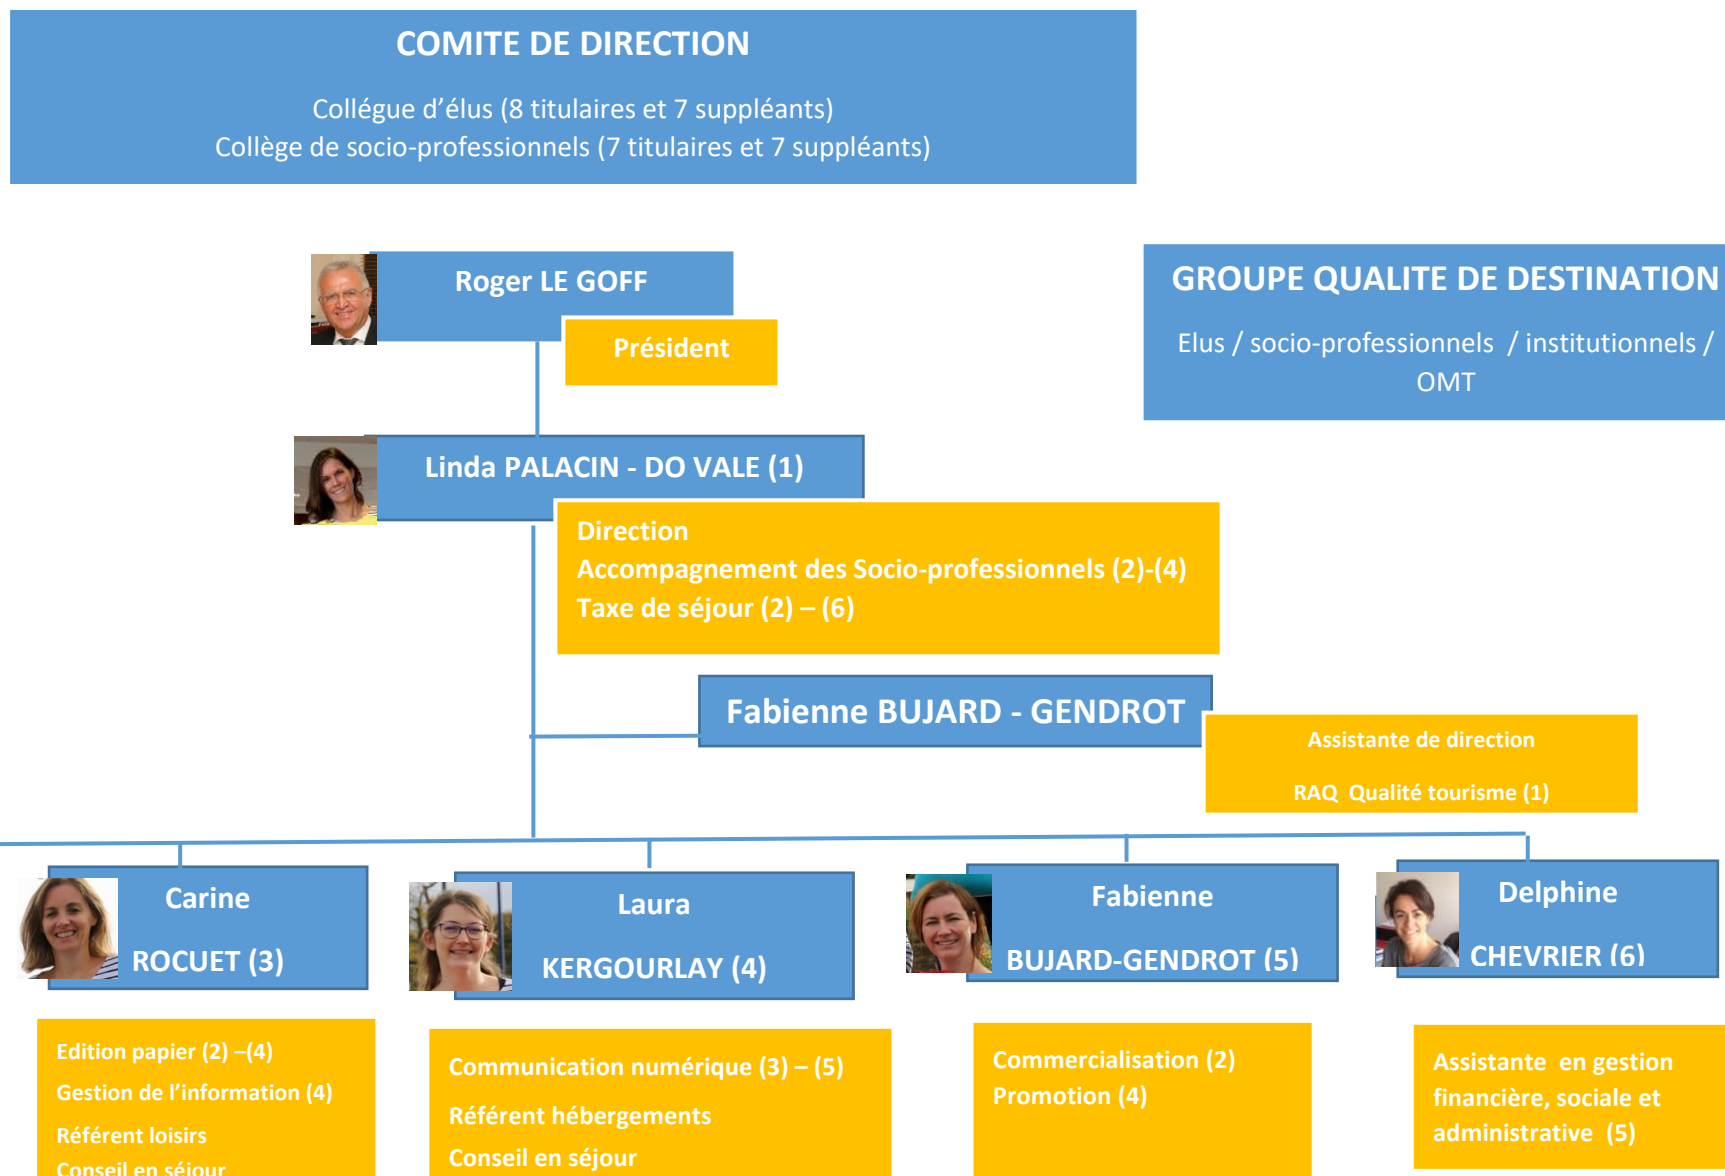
COMITE DE DIRECTION

Collégue d'élus (8 titulaires et 7 suppléants)
Collège de socio-professionnels (7 titulaires et 7 suppléants)

Roger LE GOFF

Président

GROUPE QUALITE DE DESTINATION

Elus / socio-professionnels / institutionnels / OMT

Linda PALACIN - DO VALE (1)

Direction
Accompagnement des Socio-professionnels (2)-(4)
Taxe de séjour (2) – (6)

Fabienne BUJARD - GENDROT

Assistante de direction

RAQ Qualité tourisme (1)

Carine

ROCUET (3)

Laura

KERGOURLAY (4)

Fabienne

BUJARD-GENDROT (5)

Delphine

CHEVRIER (6)

Edition papier (2) –(4)
Gestion de l'information (4)
Référent loisirs
Conseil en séjour

Communication numérique (3) – (5)
Référent hébergements
Conseil en séjour

Commercialisation (2)
Promotion (4)

Assistante en gestion financière, sociale et administrative (5)